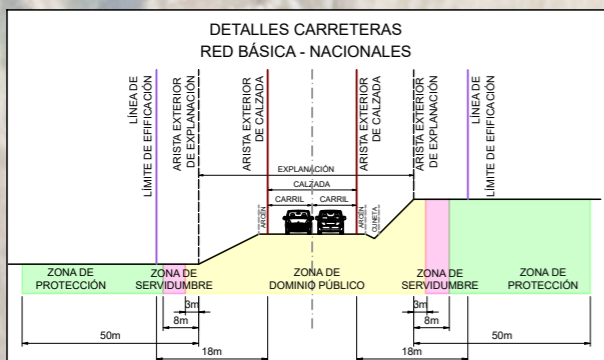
DETALLES CARRETERAS
RED BÁSICA - NACIONALES

LINEA DE LIMITE DE EFIFICACIÓN
ARISTA EXTERIOR DE EXPLANACIÓN
ARISTA EXTERIOR DE CALZADA
ARISTA EXTERIOR DE CALZADA
ARISTA EXTERIOR DE EXPLANACIÓN
LINEA DE LIMITE DE EFIFICACIÓN

EXPLANACIÓN
CALZADA
CARRIL
CARRIL
ARCÉN
ARCÉN
CUNETA

ZONA DE PROTECCIÓN
ZONA DE SERVIDUMBRE
ZONA DE DOMINIO PÚBLICO
ZONA DE SERVIDUMBRE
ZONA DE PROTECCIÓN

3m
8m
50m
18m
3m
8m
18m
50m